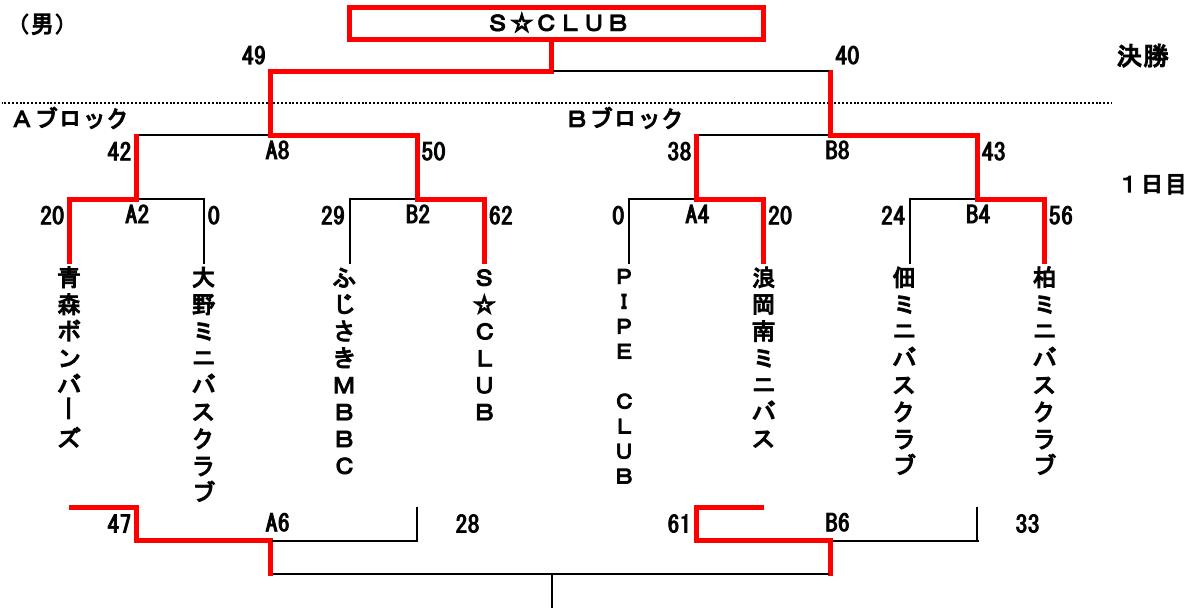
（男）

S☆CLUB

49

40

決勝

Aブロック

Bブロック

42

A8

50

38

B8

43

1日目

20

A2

0

29

B2

62

0

A4

20

24

B4

56

青森ボンバーズ

大野ミニバスクラブ

ふじさきMBBC

S☆CLUB

PIPE CLUB

浪岡南ミニバス

佃ミニバスクラブ

柏ミニバスクラブ

47

A6

28

61

B6

33